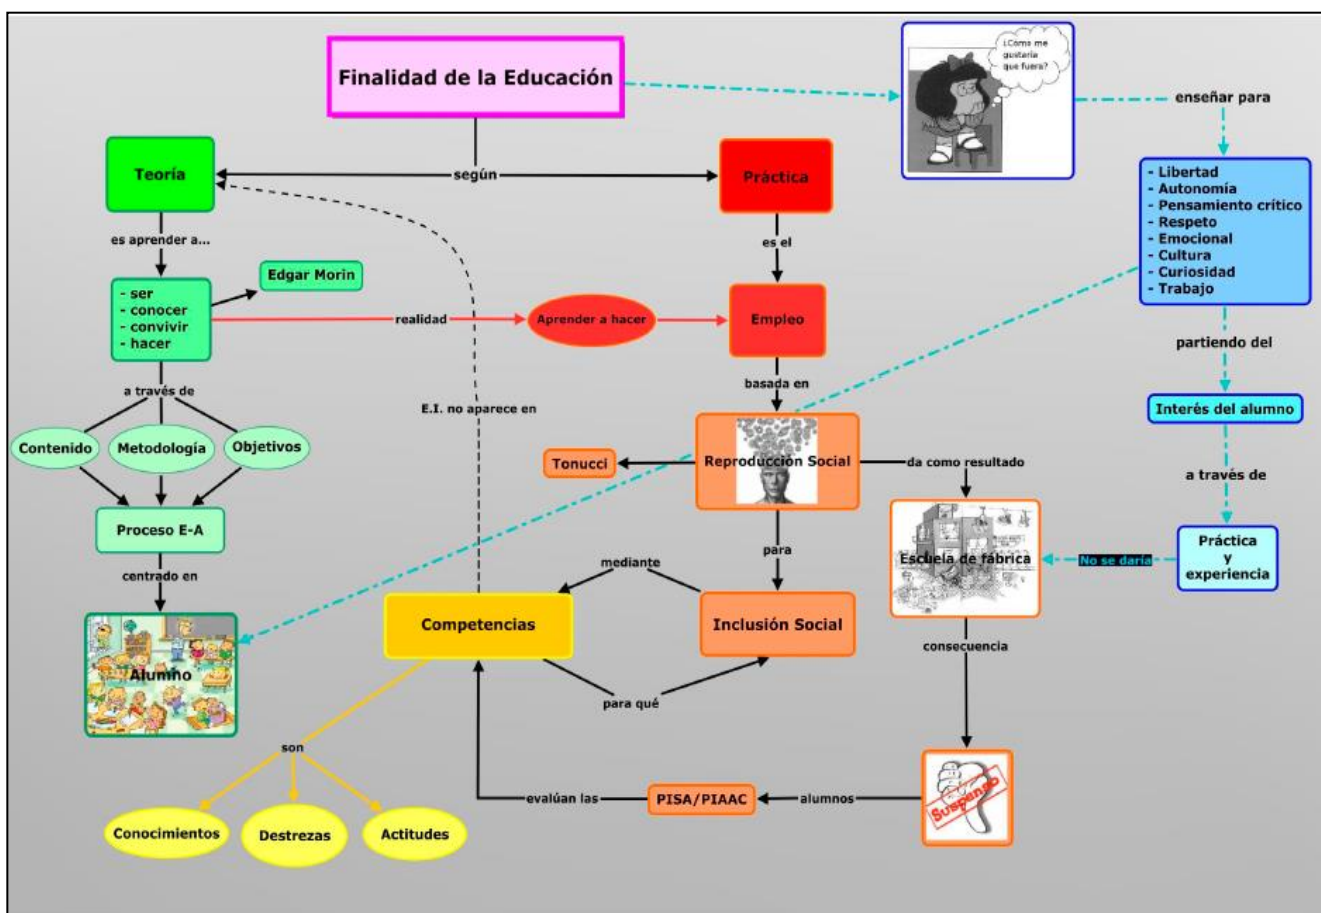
Finalidad de la Educación

¿Como me gustaría que fuera?

enseñar para

- Libertad
- Autonomía
- Pensamiento crítico
- Respeto
- Emocional
- Cultura
- Curiosidad
- Trabajo

partiendo del

Interés del alumno

a través de

Práctica y experiencia

No se daría

Teoría

según

Práctica

es aprender a...

es el

- ser
- conocer
- convivir
- hacer

Edgar Morin

realidad

Aprender a hacer

Empleo

basada en

a través de

E.I. no aparece en

Contenido

Metodología

Objetivos

Tonucci

Reproducción Social

da como resultado

Proceso E-A

Escuela de fábrica

para

mediante

centrado en

Alumno

Competencias

Inclusión Social

consecuencia

para qué

son

Suspenso

evalúan las

PISA/PIAAC

alumnos

Conocimientos

Destrezas

Actitudes